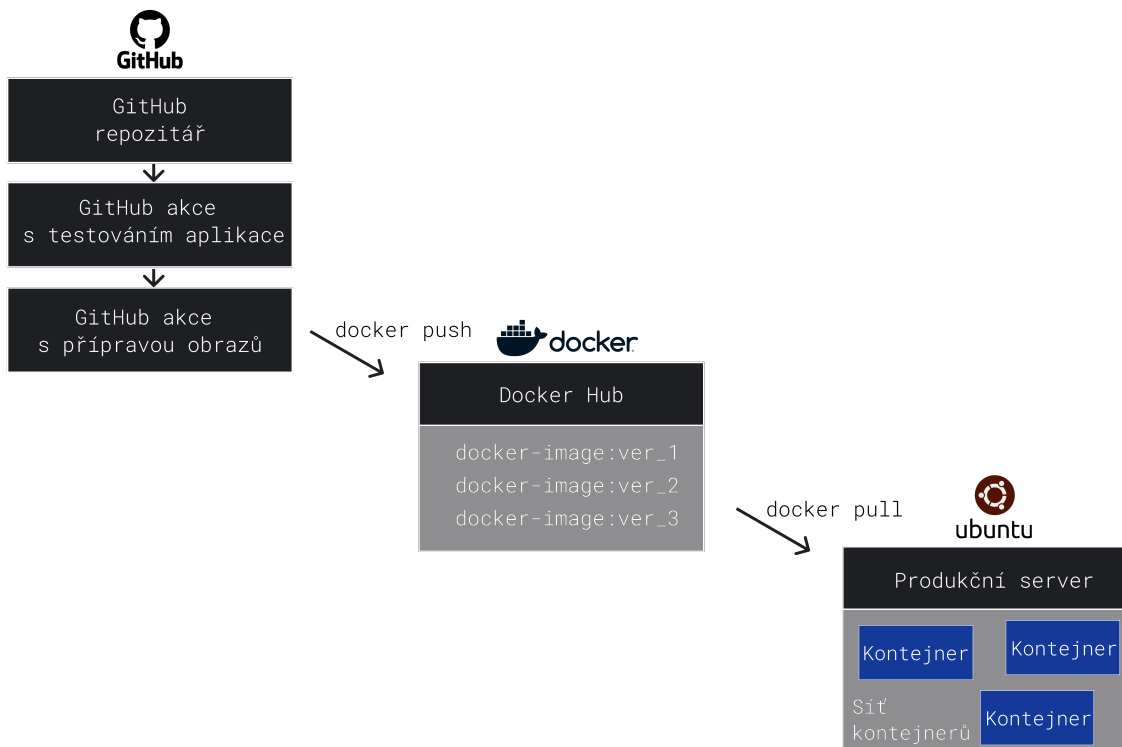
GitHub

GitHub repozitář

GitHub akce s testováním aplikace

GitHub akce s přípravou obrazů

docker push

docker

Docker Hub

docker-image:ver_1
docker-image:ver_2
docker-image:ver_3

docker pull

ubuntu

Produkční server

Kontejner

Kontejner

Síť kontejnerů

Kontejner